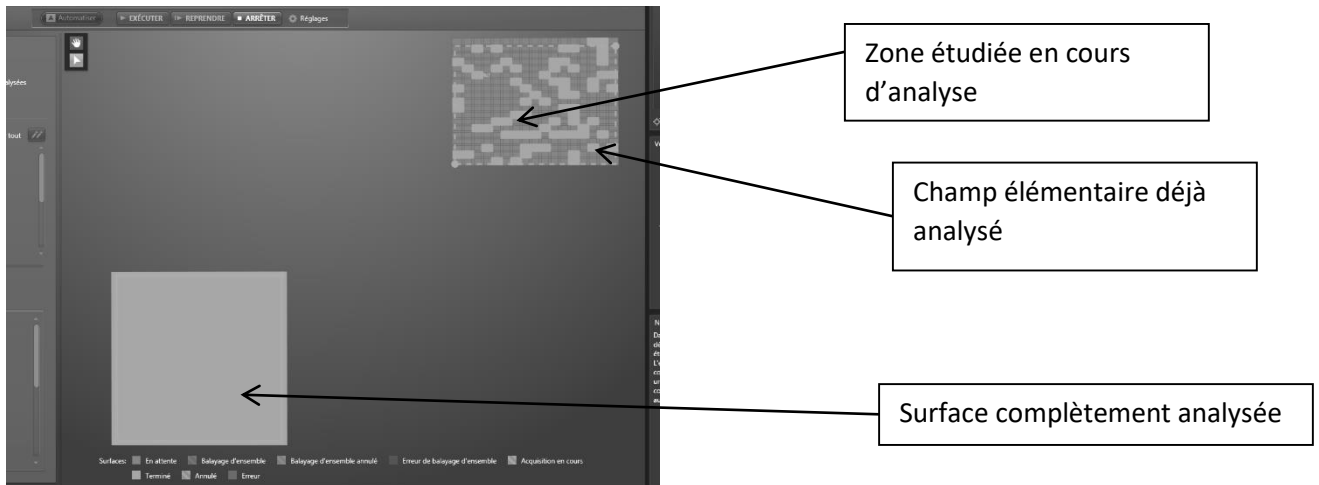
Automatiser EXÉCUTER REPRENDRE ARRÊTER Réglages

alysées

tout

Zone étudiée en cours d'analyse

Champ élémentaire déjà analysé

Surface complètement analysée

Surfaces: En attente Balayage d'ensemble Balayage d'ensemble annulé Erreur de balayage d'ensemble Acquisition en cours Terminé Annulé Erreur